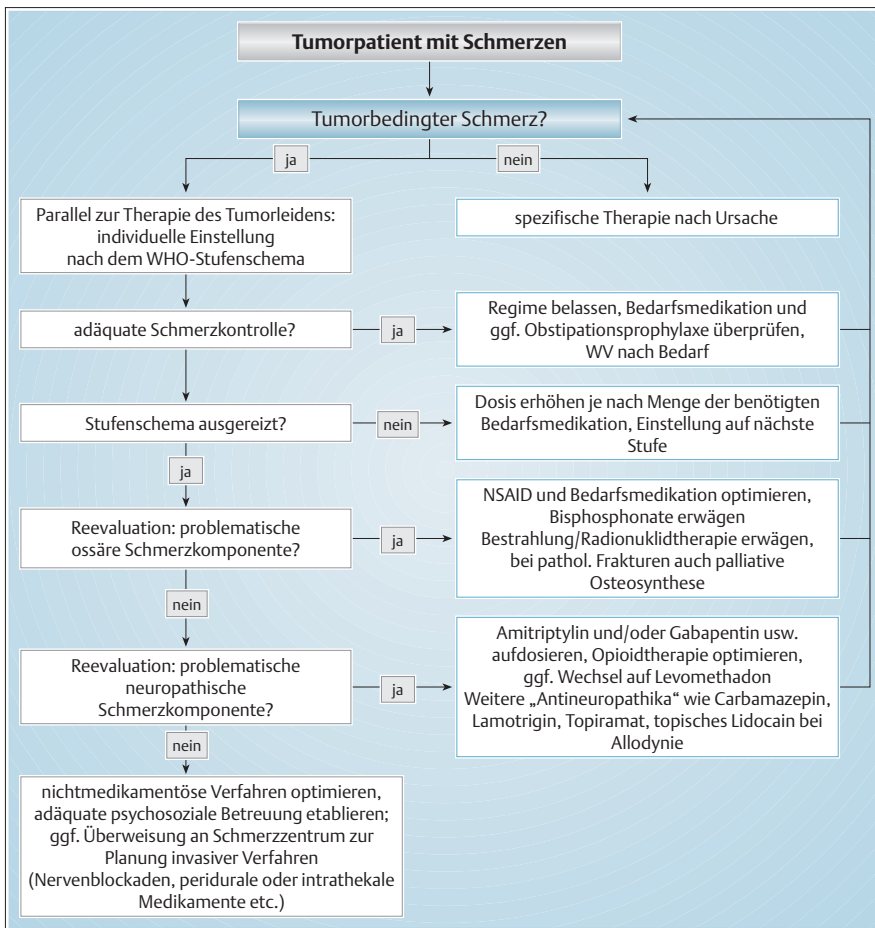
Tumorpatient mit Schmerzen

Tumorbedingter Schmerz?

ja

nein

Parallel zur Therapie des Tumorleidens: individuelle Einstellung nach dem WHO-Stufenschema

spezifische Therapie nach Ursache

adäquate Schmerzkontrolle?

ja

Regime belassen, Bedarfsmedikation und ggf. Obstipationsprophylaxe überprüfen, WV nach Bedarf

Stufenschema ausgereizt?

nein

Dosis erhöhen je nach Menge der benötigten Bedarfsmedikation, Einstellung auf nächste Stufe

ja

Reevaluation: problematische ossäre Schmerzkomponente?

ja

NSAID und Bedarfsmedikation optimieren, Bisphosphonate erwägen Bestrahlung/Radionuklidtherapie erwägen, bei pathol. Frakturen auch palliative Osteosynthese

nein

Reevaluation: problematische neuropathische Schmerzkomponente?

ja

Amitriptylin und/oder Gabapentin usw. aufdosieren, Opioidtherapie optimieren, ggf. Wechsel auf Levomethadon Weitere „Antineuropathika" wie Carbamazepin, Lamotrigin, Topiramat, topisches Lidocain bei Allodynie

nein

nichtmedikamentöse Verfahren optimieren, adäquate psychosoziale Betreuung etablieren; ggf. Überweisung an Schmerzzentrum zur Planung invasiver Verfahren (Nervenblockaden, peridurale oder intrathekale Medikamente etc.)